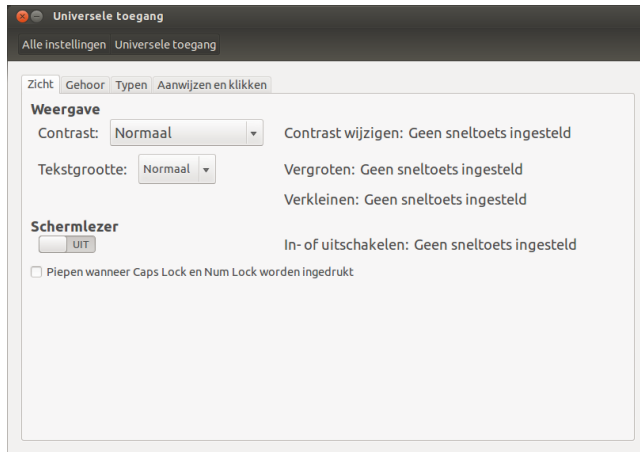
Universele toegang

Alle instellingen Universele toegang

Zicht Gehoor Typen Aanwijzen en klikken

Weergave

Contrast: Normaal

Contrast wijzigen: Geen sneltoets ingesteld

Tekstgrootte: Normaal

Vergroten: Geen sneltoets ingesteld

Verkleinen: Geen sneltoets ingesteld

Schermlezer

UIT

In- of uitschakelen: Geen sneltoets ingesteld

Piepen wanneer Caps Lock en Num Lock worden ingedrukt